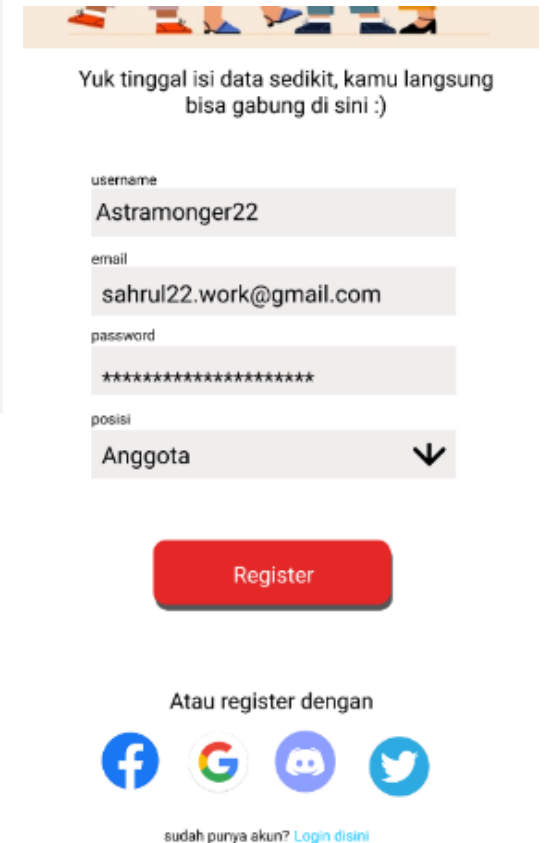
Yuk tinggal isi data sedikit, kamu langsung bisa gabung di sini :)

username
Astramonger22

email
sahrul22.work@gmail.com

password
*********************

posisi
Anggota

Register

Atau register dengan

sudah punya akun? Login disini